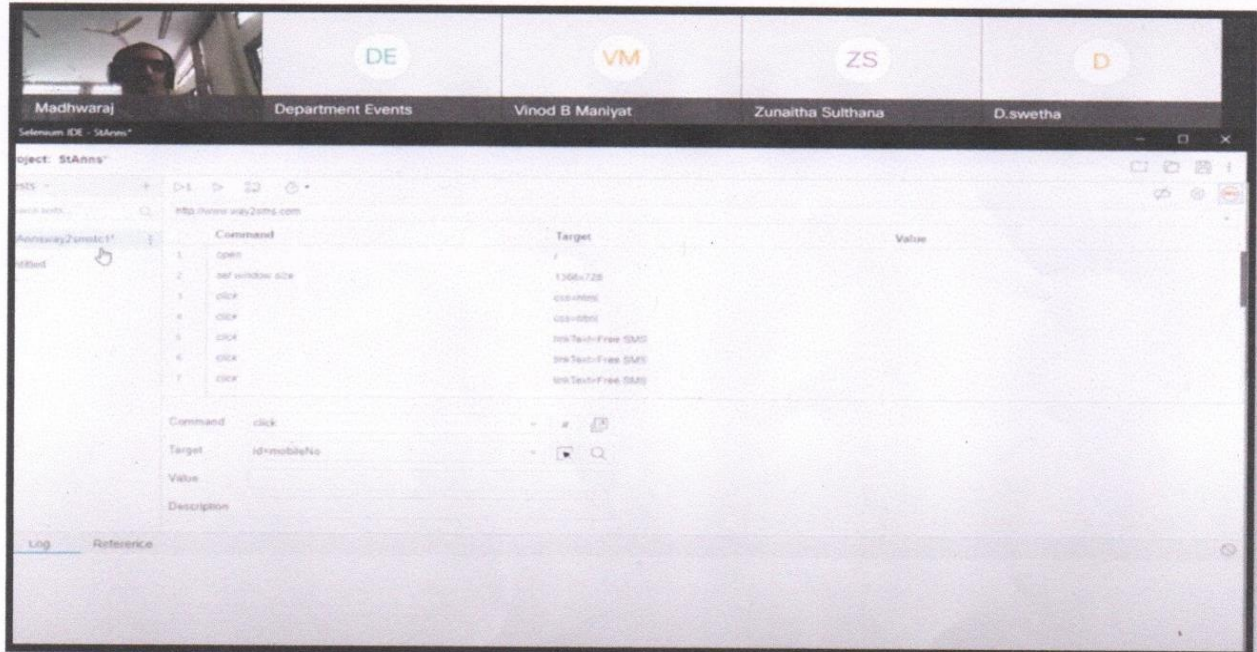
Madhwaraj

DE
Department Events

VM
Vinod B Maniyat

ZS
Zunaitha Sulthana

D
D.swetha

Selenium IDE - StAnns*

oject: StAnns*

ests

earch tests

Annsway2smstc1*

ntitled

http://www.way2sms.com

| | Command | Target | Value |
|---|---|---|---|
| 1 | open | / | |
| 2 | set window size | 1366x728 | |
| 3 | click | css=html | |
| 4 | click | css=html | |
| 5 | click | linkText=Free SMS | |
| 6 | click | linkText=Free SMS | |
| 7 | click | linkText=Free SMS | |

Command click

Target id=mobileNo

Value

Description

Log Reference